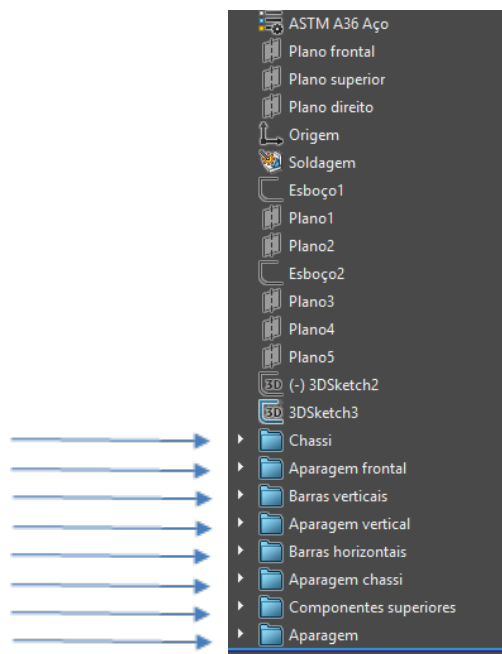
ASTM A36 Aço
Plano frontal
Plano superior
Plano direito
Origem
Soldagem
Esboço1
Plano1
Plano2
Esboço2
Plano3
Plano4
Plano5
3D (-) 3DSketch2
3D 3DSketch3
Chassi
Aparagem frontal
Barras verticais
Aparagem vertical
Barras horizontais
Aparagem chassi
Componentes superiores
Aparagem